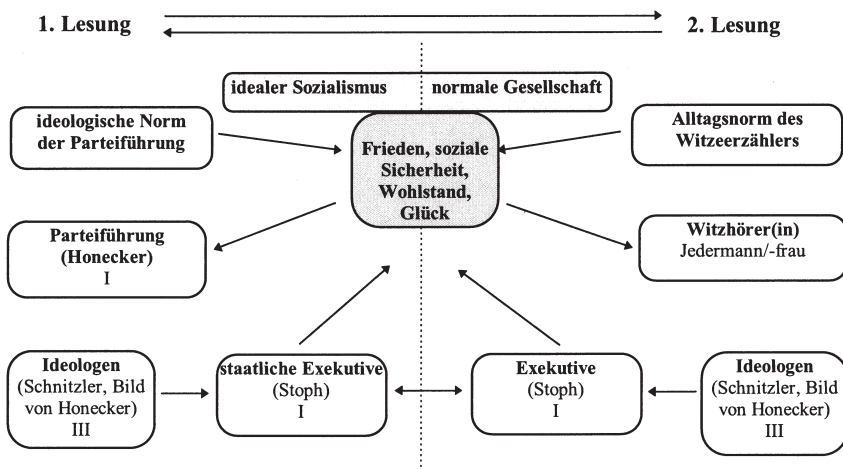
1. Lesung

2. Lesung

idealer Sozialismus

normale Gesellschaft

ideologische Norm der Parteiführung

Frieden, soziale Sicherheit, Wohlstand, Glück

Alltagsnorm des Witzeerzählers

Parteiführung (Honecker) I

Witzhörer(in) Jedermann/-frau

Ideologen (Schnitzler, Bild von Honecker) III

staatliche Exekutive (Stoph) I

Exekutive (Stoph) I

Ideologen (Schnitzler, Bild von Honecker) III